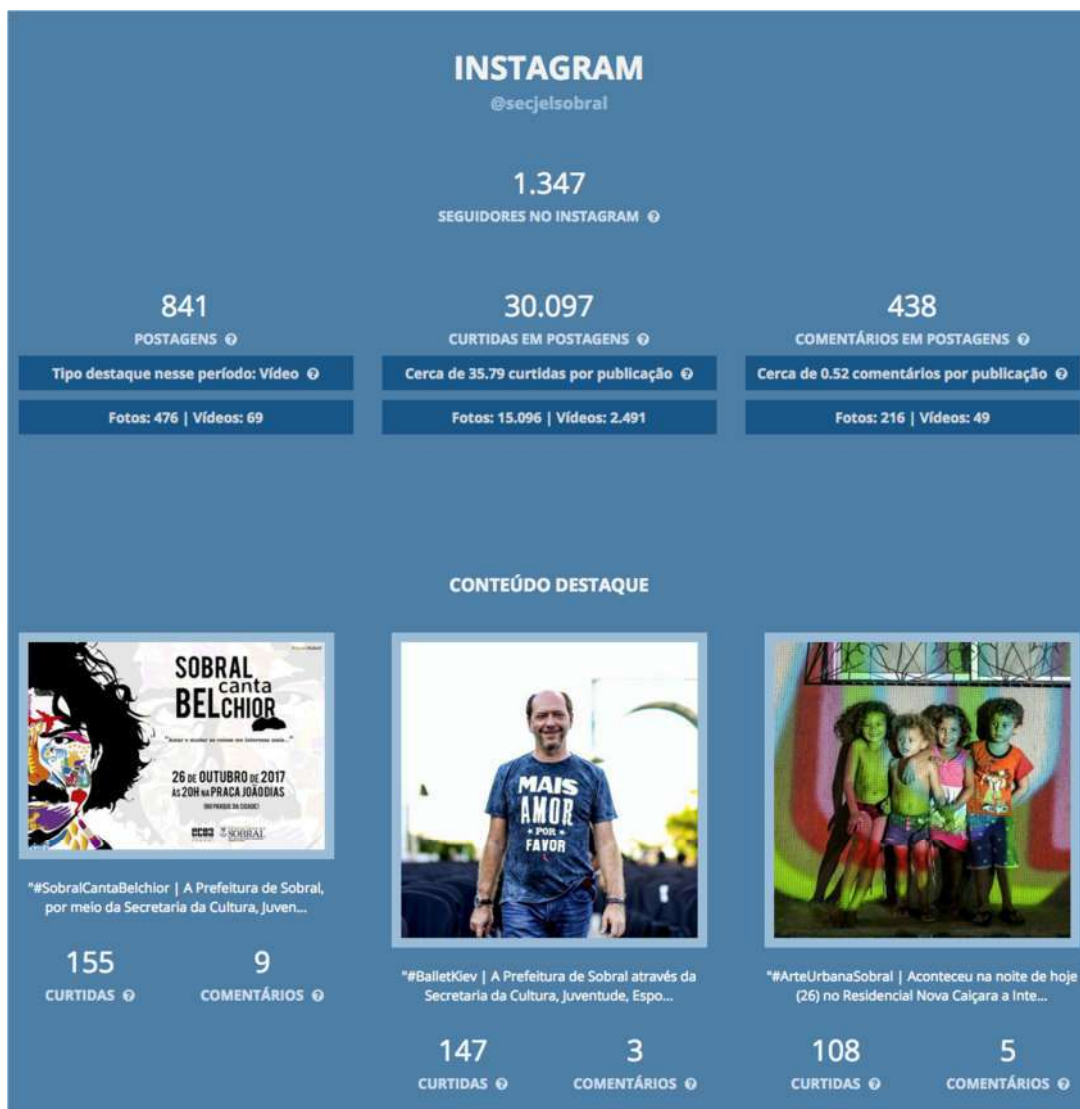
INSTAGRAM
@secjelsobral

1.347
SEGUIDORES NO INSTAGRAM

841
POSTAGENS
Tipo destaque nesse período: Vídeo
Fotos: 476 | Vídeos: 69

30.097
CURTIDAS EM POSTAGENS
Cerca de 35.79 curtidas por publicação
Fotos: 15.096 | Vídeos: 2.491

438
COMENTÁRIOS EM POSTAGENS
Cerca de 0.52 comentários por publicação
Fotos: 216 | Vídeos: 49

CONTEÚDO DESTAQUE

SOBRAL canta BELCHIOR
26 DE OUTUBRO DE 2017 ÀS 20H NA PRAÇA JOÃO DIAS
SOBRAL

"#SobralCantaBelchior | A Prefeitura de Sobral, por meio da Secretaria da Cultura, Juven...
155
CURTIDAS
9
COMENTÁRIOS

MAIS AMOR POR FAVOR

"#BalletKiev | A Prefeitura de Sobral através da Secretaria da Cultura, Juventude, Espo...
147
CURTIDAS
3
COMENTÁRIOS

"#ArteUrbanaSobral | Aconteceu na noite de hoje (26) no Residencial Nova Caiçara a Inte...
108
CURTIDAS
5
COMENTÁRIOS